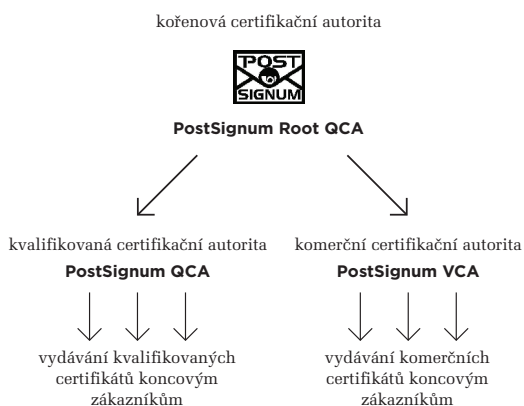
kořenová certifikační autorita

POST SIGNUM

PostSignum Root QCA

kvalifikovaná certifikační autorita

PostSignum QCA

vydávání kvalifikovaných certifikátů koncovým zákazníkům

komerční certifikační autorita

PostSignum VCA

vydávání komerčních certifikátů koncovým zákazníkům